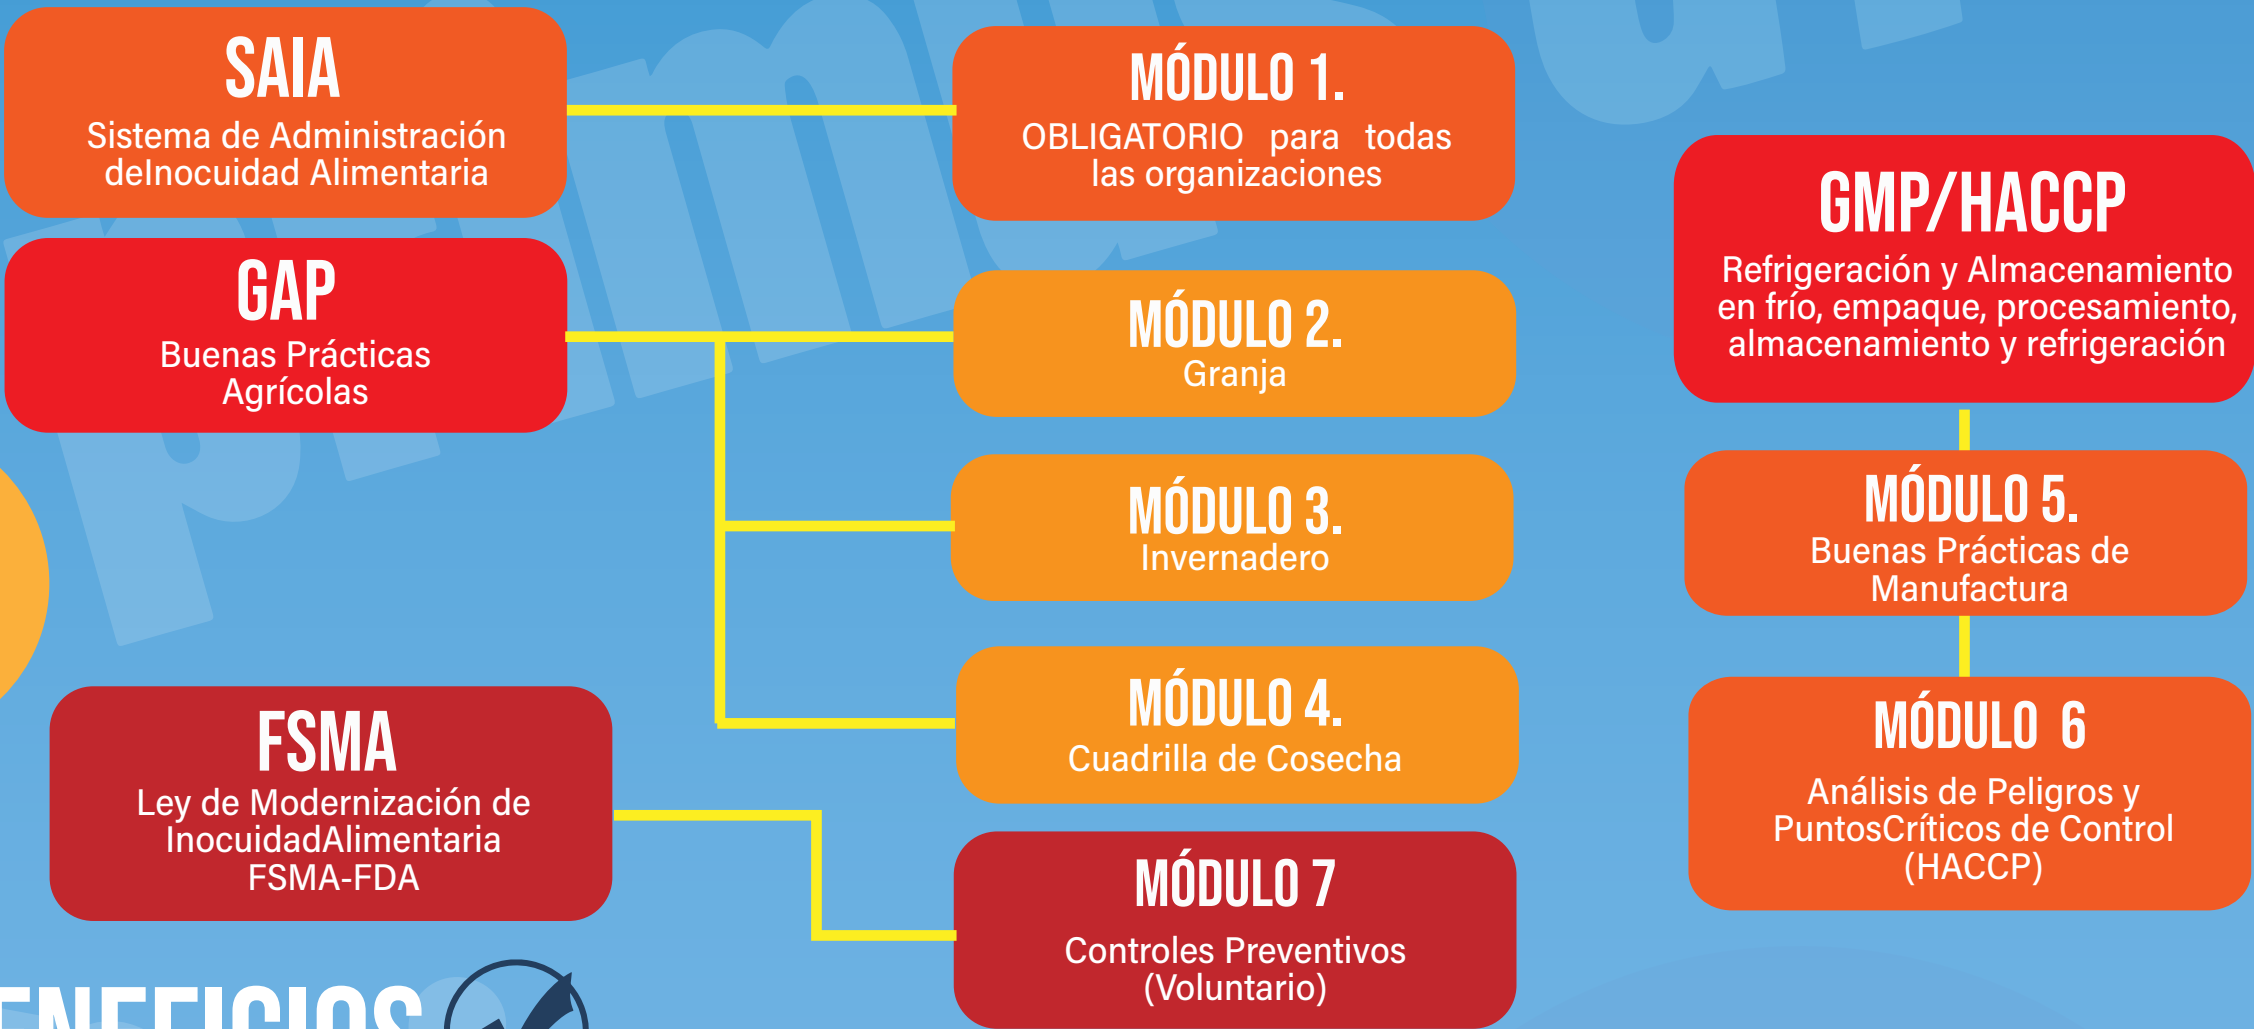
SAIA
Sistema de Administración delnocuidad Alimentaria

MÓDULO 1.
OBLIGATORIO para todas las organizaciones

GAP
Buenas Prácticas Agrícolas

MÓDULO 2.
Granja

MÓDULO 3.
Invernadero

MÓDULO 4.
Cuadrilla de Cosecha

FSMA
Ley de Modernización de InocuidadAlimentaria FSMA-FDA

MÓDULO 7
Controles Preventivos (Voluntario)

GMP/HACCP
Refrigeración y Almacenamiento en frío, empaque, procesamiento, almacenamiento y refrigeración

MÓDULO 5.
Buenas Prácticas de Manufactura

MÓDULO 6
Análisis de Peligros y PuntosCríticos de Control (HACCP)

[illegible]